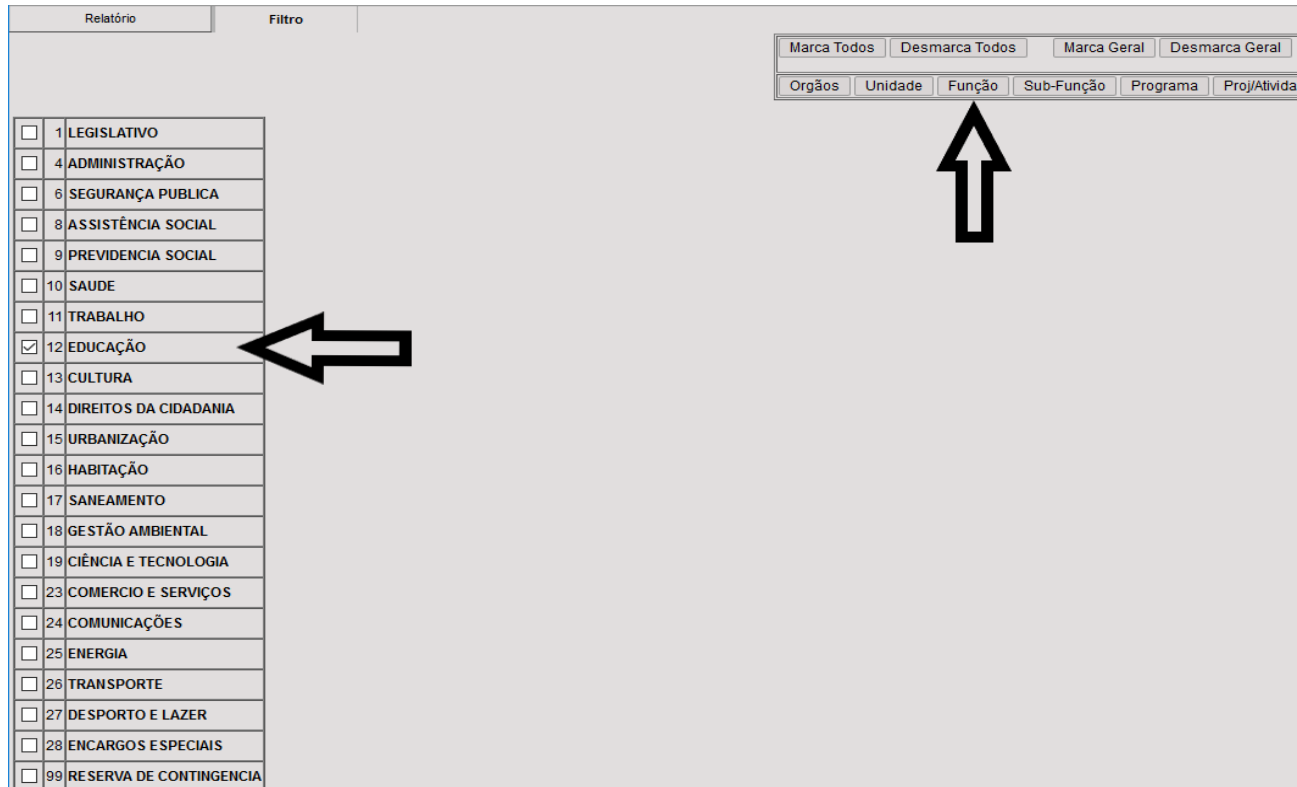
Relatório | Filtro

Marca Todos | Desmarca Todos | Marca Geral | Desmarca Geral

Orgãos | Unidade | Função | Sub-Função | Programa | Proj/Ativida

| | | |
|---|---|---|
| ☐ | 1 | LEGISLATIVO |
| ☐ | 4 | ADMINISTRAÇÃO |
| ☐ | 6 | SEGURANÇA PUBLICA |
| ☐ | 8 | ASSISTÊNCIA SOCIAL |
| ☐ | 9 | PREVIDENCIA SOCIAL |
| ☐ | 10 | SAUDE |
| ☐ | 11 | TRABALHO |
| ☑ | 12 | EDUCAÇÃO |
| ☐ | 13 | CULTURA |
| ☐ | 14 | DIREITOS DA CIDADANIA |
| ☐ | 15 | URBANIZAÇÃO |
| ☐ | 16 | HABITAÇÃO |
| ☐ | 17 | SANEAMENTO |
| ☐ | 18 | GESTÃO AMBIENTAL |
| ☐ | 19 | CIÊNCIA E TECNOLOGIA |
| ☐ | 23 | COMERCIO E SERVIÇOS |
| ☐ | 24 | COMUNICAÇÕES |
| ☐ | 25 | ENERGIA |
| ☐ | 26 | TRANSPORTE |
| ☐ | 27 | DESPORTO E LAZER |
| ☐ | 28 | ENCARGOS ESPECIAIS |
| ☐ | 99 | RESERVA DE CONTINGENCIA |